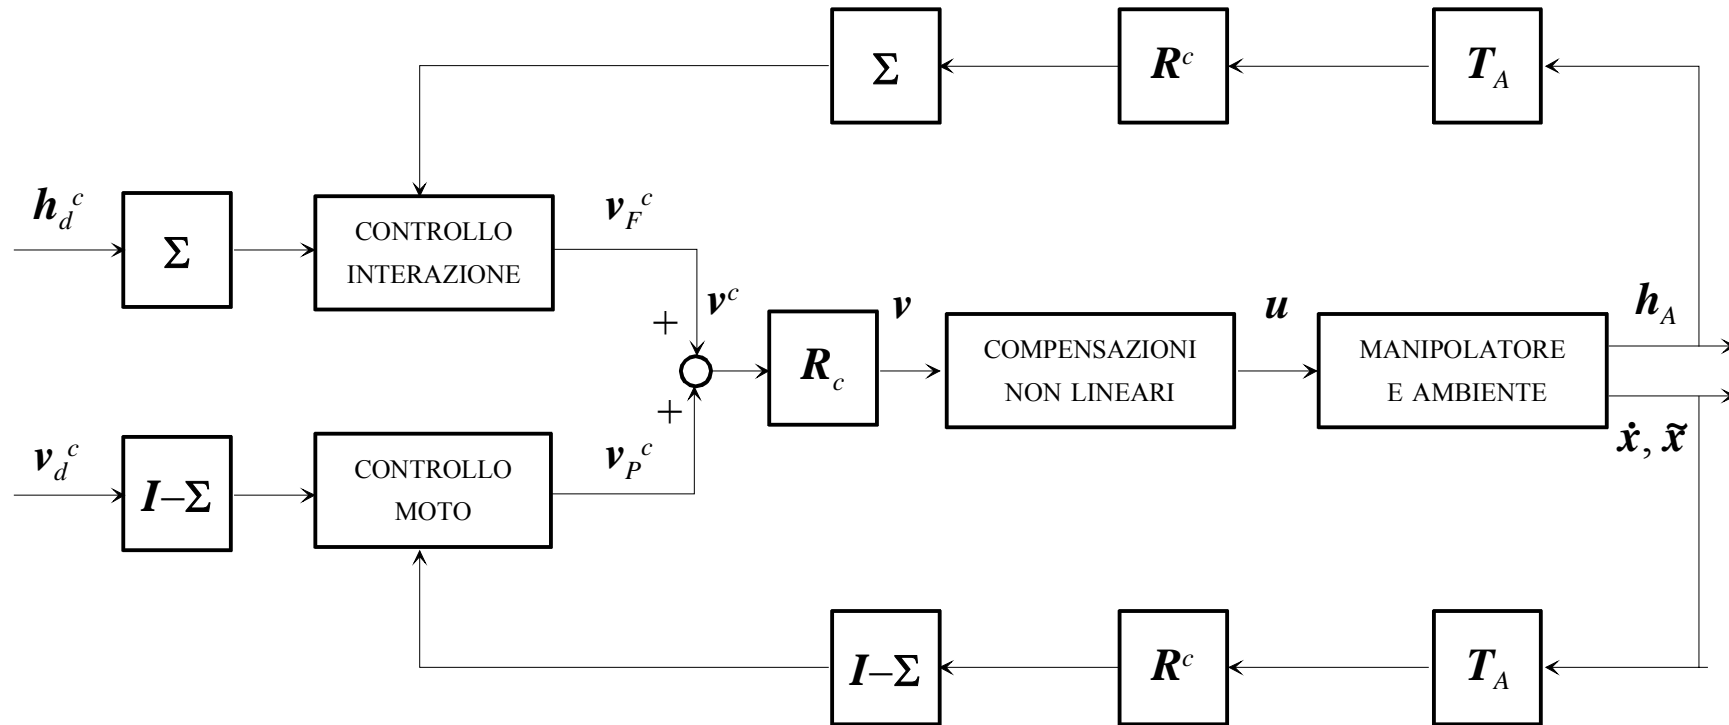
$\Sigma$

$R^c$

$T_A$

$h_d^c$

$\Sigma$

CONTROLLO INTERAZIONE

$v_F^c$

$v^c$

+

$R_c$

$v$

COMPENSAZIONI NON LINEARI

$u$

MANIPOLATORE E AMBIENTE

$h_A$

+

$\dot{x}, \tilde{x}$

$v_d^c$

$I-\Sigma$

CONTROLLO MOTO

$v_P^c$

$I-\Sigma$

$R^c$

$T_A$